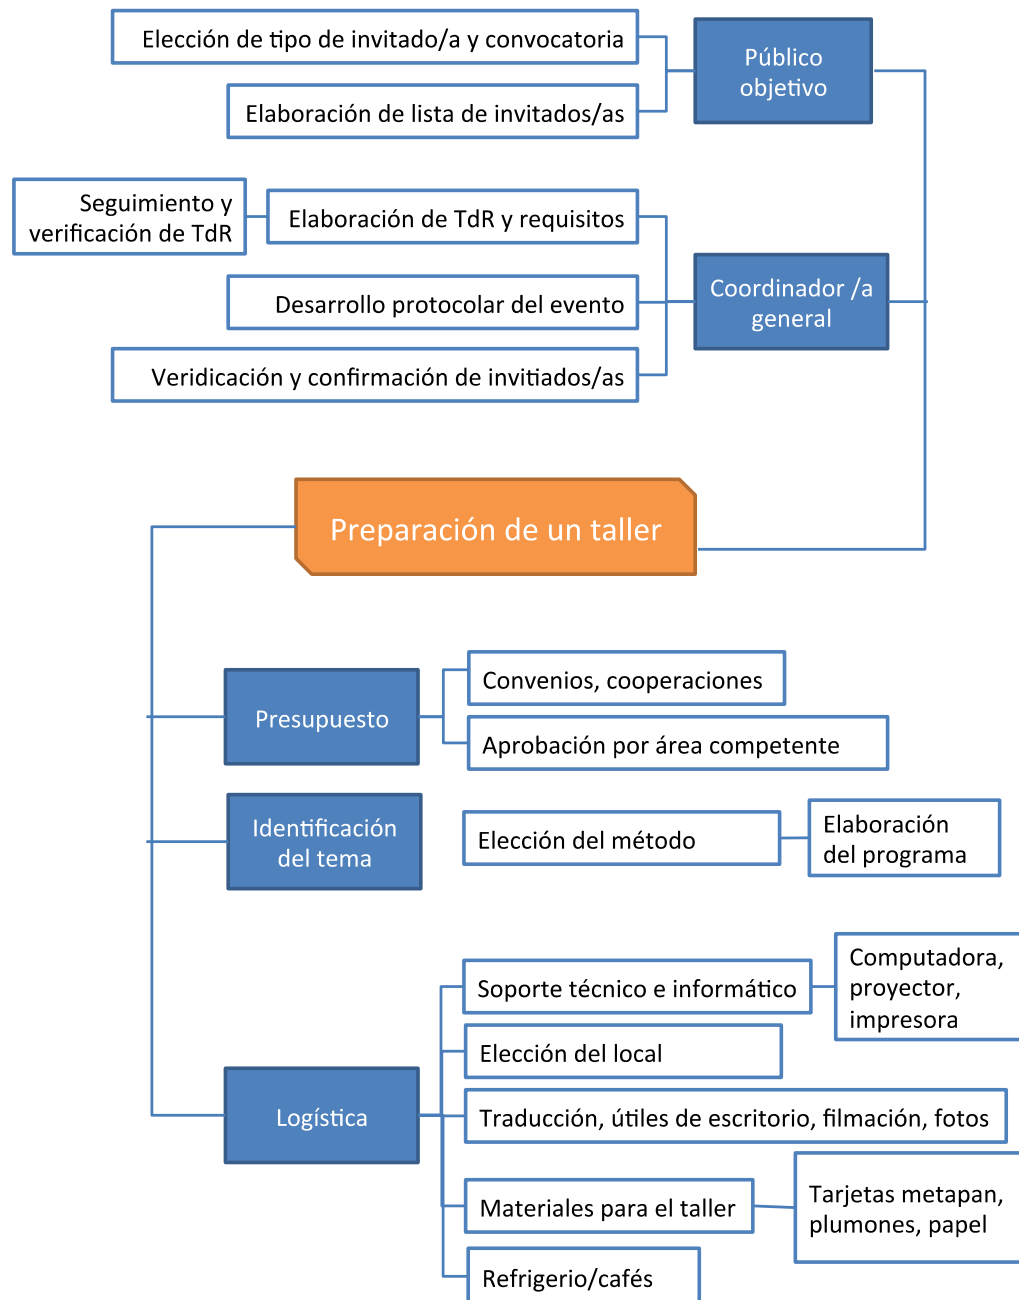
Elección de tipo de invitado/a y convocatoria

Elaboración de lista de invitados/as

Público objetivo

Seguimiento y verificación de TdR

Elaboración de TdR y requisitos

Desarrollo protocolar del evento

Veridicación y confirmación de invitiados/as

Coordinador /a general

Preparación de un taller

Presupuesto

Convenios, cooperaciones

Aprobación por área competente

Identificación del tema

Elección del método

Elaboración del programa

Soporte técnico e informático

Computadora, proyector, impresora

Elección del local

Logística

Traducción, útiles de escritorio, filmación, fotos

Materiales para el taller

Tarjetas metapan, plumones, papel

Refrigerio/cafés